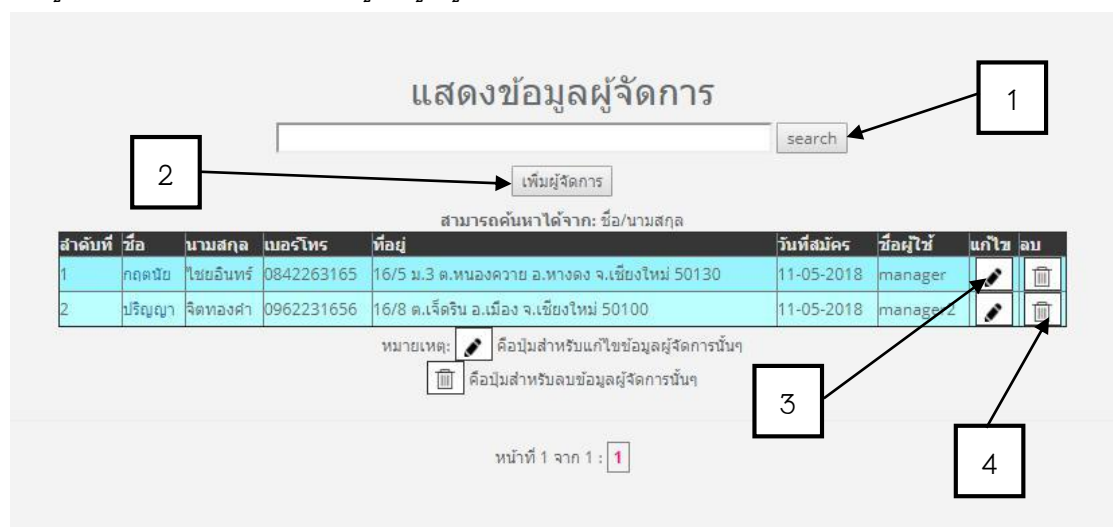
แสดงข้อมูลผู้จัดการ

search

1

2

เพิ่มผู้จัดการ

สามารถค้นหาได้จาก: ชื่อ/นามสกุล

| ลำดับที่ | ชื่อ | นามสกุล | เบอร์โทร | ที่อยู่ | วันที่สมัคร | ชื่อผู้ใช้ | แก้ไข | ลบ |
|---|---|---|---|---|---|---|---|---|
| 1 | กฤตนัย | ไชยอินทร์ | 0842263165 | 16/5 ม.3 ต.หนองควาย อ.หางดง จ.เชียงใหม่ 50130 | 11-05-2018 | manager | | |
| 2 | ปริญญา | จิตทองคำ | 0962231656 | 16/8 ต.เจ็ดริน อ.เมือง จ.เชียงใหม่ 50100 | 11-05-2018 | manager2 | | |

หมายเหตุ: คือปุ่มสำหรับแก้ไขข้อมูลผู้จัดการนั้นๆ

คือปุ่มสำหรับลบข้อมูลผู้จัดการนั้นๆ

3

4

หน้าที่ 1 จาก 1 : 1